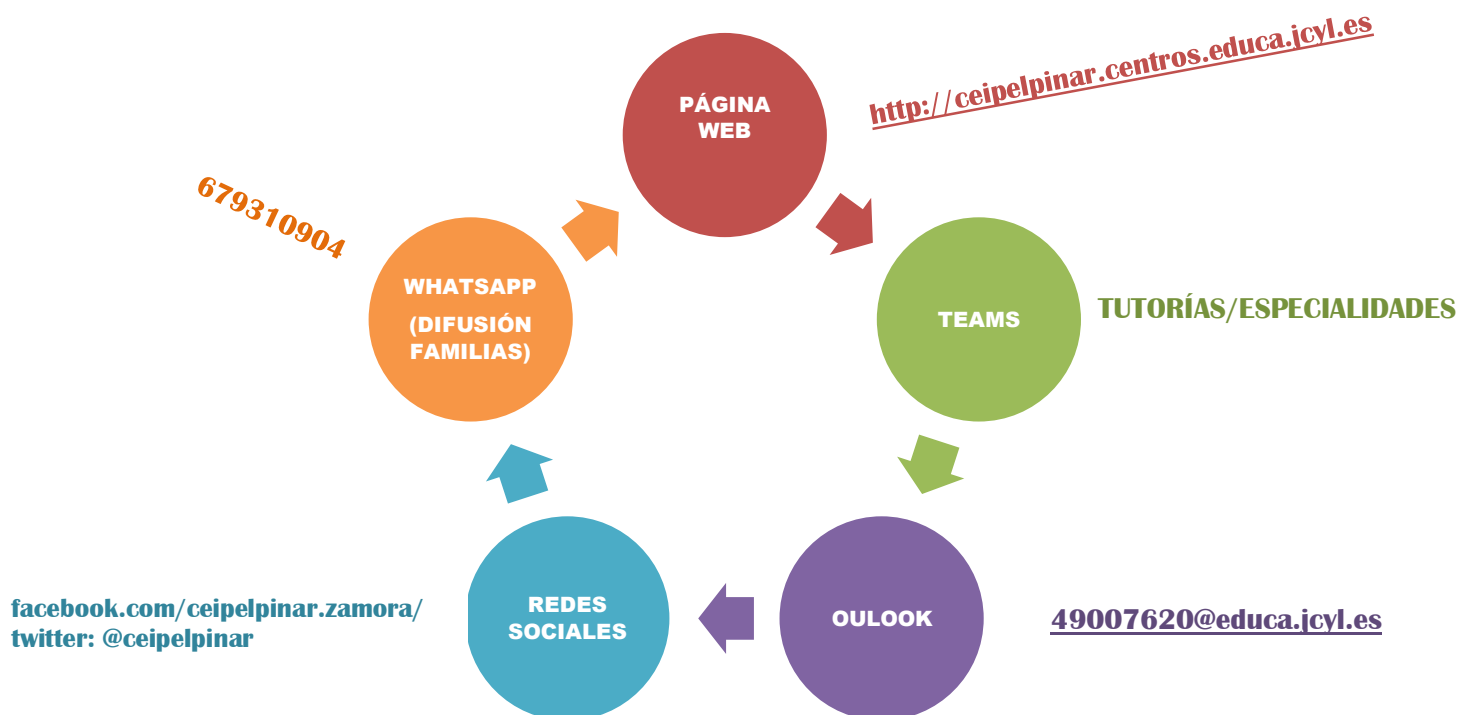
PÁGINA WEB

http://ceipelpinar.centros.educa.jcyl.es

679310904

WHATSAPP
(DIFUSIÓN FAMILIAS)

TEAMS

TUTORÍAS/ESPECIALIDADES

REDES SOCIALES

facebook.com/ceipelpinar.zamora/
twitter: @ceipelpinar

OULOOK

49007620@educa.jcyl.es